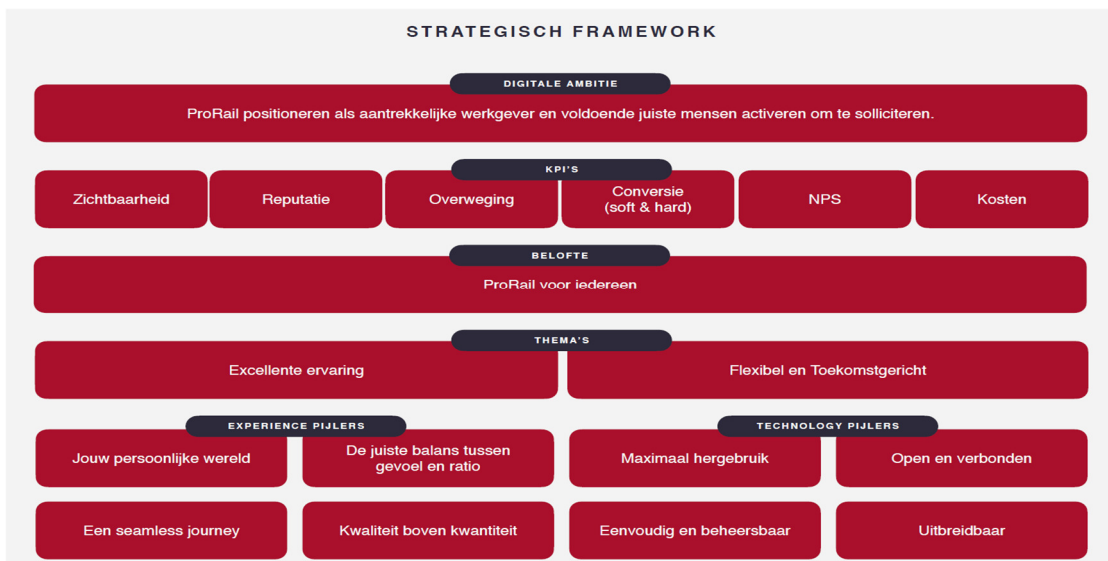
STRATEGISCH FRAMEWORK

DIGITALE AMBITIE

ProRail positioneren als aantrekkelijke werkgever en voldoende juiste mensen activeren om te solliciteren.

KPI'S

| Zichtbaarheid | Reputatie | Overweging | Conversie (soft & hard) | NPS | Kosten |
|---|---|---|---|---|---|

BELOFTE

ProRail voor iedereen

THEMA'S

Excellente ervaring

Flexibel en Toekomstgericht

EXPERIENCE PIJLERS

Jouw persoonlijke wereld

De juiste balans tussen gevoel en ratio

Een seamless journey

Kwaliteit boven kwantiteit

TECHNOLOGY PIJLERS

Maximaal hergebruik

Open en verbonden

Eenvoudig en beheersbaar

Uitbreidbaar